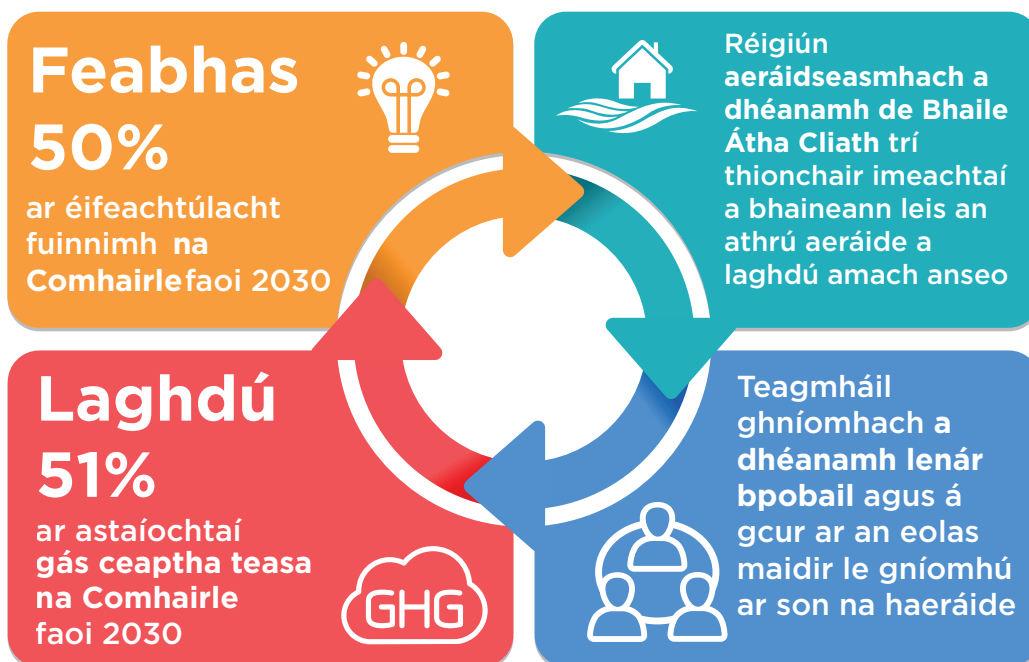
Feabhas 50%
ar éifeachtúlacht fuinnimh na Comhairle faoi 2030

Réigiún aeráidseasmhach a dhéanamh de Bhaile Átha Cliath trí thionchair imeachtaí a bhaineann leis an athrú aeráide a laghdú amach anseo

Laghdú 51%
ar astaíochtaí gás ceaptha teasa na Comhairle faoi 2030

GHG

Teagmháil ghníomhach a dhéanamh lenár bpobail agus á gcur ar an eolas maidir le gníomhú ar son na haeráide